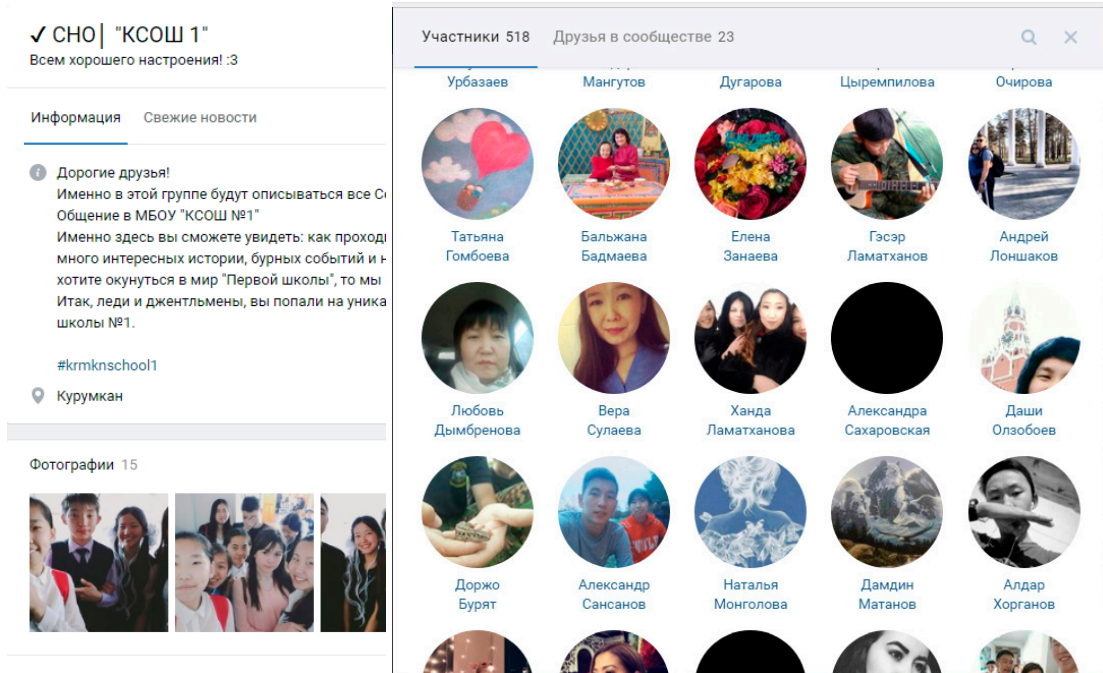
✓ СНО| "КСОШ 1"
Всем хорошего настроения! :3

Информация Свежие новости

Дорогие друзья!
Именно в этой группе будут описываться все С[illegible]
Общение в МБОУ "КСОШ №1"
Именно здесь вы сможете увидеть: как проход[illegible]
много интересных истории, бурных событий и н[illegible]
хотите окунуться в мир "Первой школы", то мы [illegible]
Итак, леди и джентльмены, вы попали на уника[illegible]
школы №1.

#krmknschool1

Курумкан

Фотографии 15

Участники 518 Друзья в сообществе 23

Урбазаев
Мангутов
Дугарова
Цыремпилова
Очирова

Татьяна Гомбоева
Бальжана Бадмаева
Елена Занаева
Гэсэр Ламатханов
Андрей Лоншаков

Любовь Дымбренова
Вера Сулаева
Ханда Ламатханова
Александра Сахаровская
Даши Олзобоев

Доржо Бурят
Александр Сансанов
Наталья Монголова
Дамдин Матанов
Алдар Хорганов